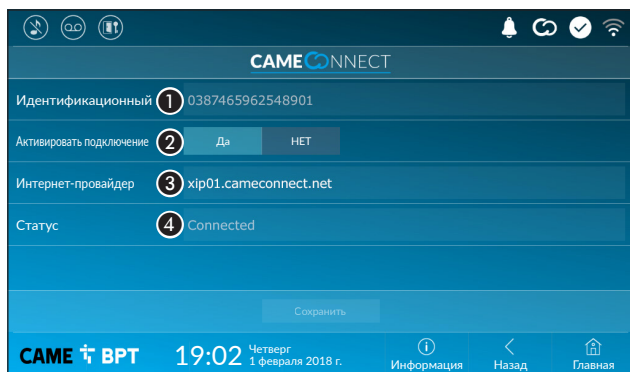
CAMECONNECT

Идентификационный 1 0387465962548901

Активировать подключение 2 Да НЕТ

Интернет-провайдер 3 xip01.cameconnect.net

Статус 4 Connected

Сохранить

CAME BPT 19:02 Четверг 1 февраля 2018 г. Информация Назад Главная